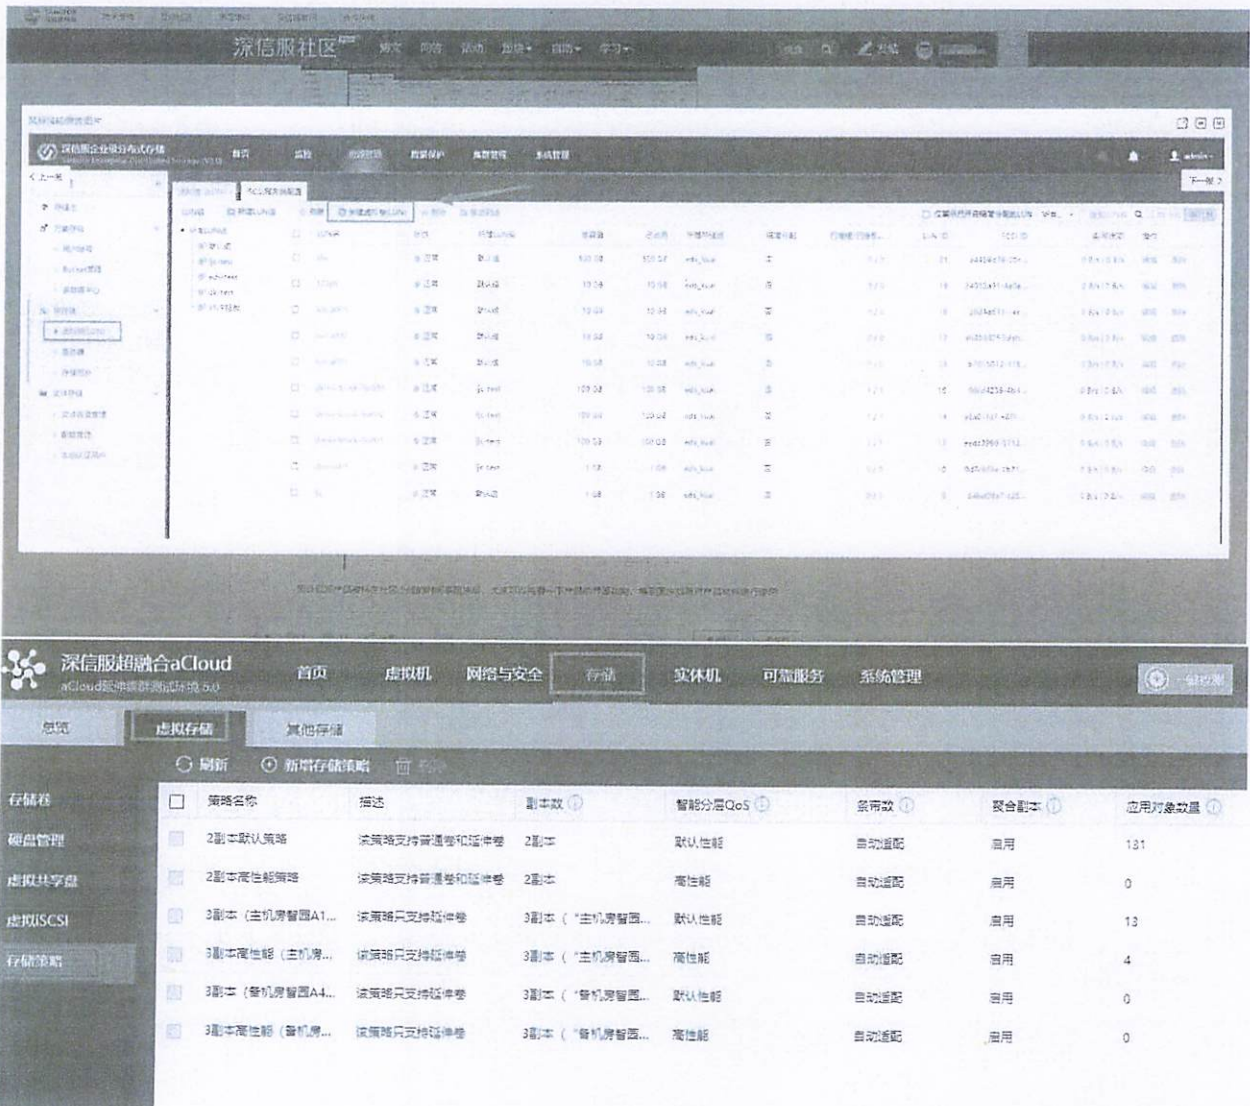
深信服社区

深信服超融合aCloud
aCloud超融合集群测试环境

首页 虚拟机 网络与安全 存储 实体机 可靠服务 系统管理

一键检测

总览 虚拟存储 其他存储

刷新 新增存储策略 删除

存储卷
硬盘管理
虚拟共享盘
虚拟iSCSI
存储策略

| | 策略名称 | 描述 | 副本数 | 智能分层QoS | 条带数 | 聚合副本 | 应用对象数量 |
|---|---|---|---|---|---|---|---|
| | 2副本默认策略 | 该策略支持普通卷和延伸卷 | 2副本 | 默认性能 | 自动适配 | 启用 | 131 |
| | 2副本高性能策略 | 该策略支持普通卷和延伸卷 | 2副本 | 高性能 | 自动适配 | 启用 | 0 |
| | 3副本（主机房智园A1... | 该策略只支持延伸卷 | 3副本（"主机房智园... | 默认性能 | 自动适配 | 启用 | 13 |
| | 3副本高性能（主机房... | 该策略只支持延伸卷 | 3副本（"主机房智园... | 高性能 | 自动适配 | 启用 | 4 |
| | 3副本（备机房智园A4... | 该策略只支持延伸卷 | 3副本（"备机房智园... | 默认性能 | 自动适配 | 启用 | 0 |
| | 3副本高性能（备机房... | 该策略只支持延伸卷 | 3副本（"备机房智园... | 高性能 | 自动适配 | 启用 | 0 |